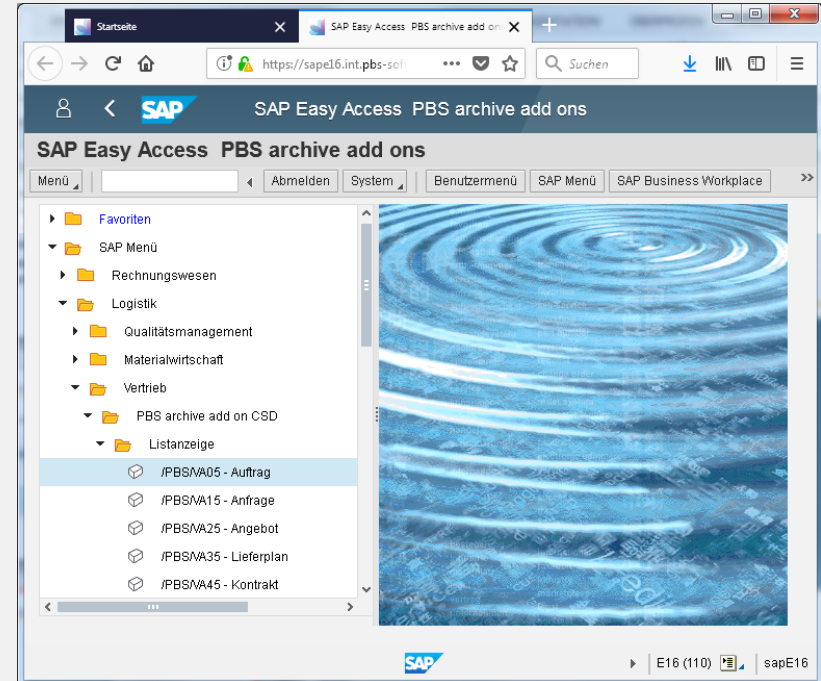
Startseite

SAP Easy Access PBS archive add on

https://sape16.int.pbs-sof

Suchen

SAP

SAP Easy Access PBS archive add ons

SAP Easy Access PBS archive add ons

Menü | Abmelden | System | Benutzermenü | SAP Menü | SAP Business Workplace

Favoriten
SAP Menü
Rechnungswesen
Logistik
Qualitätsmanagement
Materialwirtschaft
Vertrieb
PBS archive add on CSD
Listanzeige
/PBS/VA05 - Auftrag
/PBS/VA15 - Anfrage
/PBS/VA25 - Angebot
/PBS/VA35 - Lieferplan
/PBS/VA45 - Kontrakt

SAP

E16 (110) | sapE16